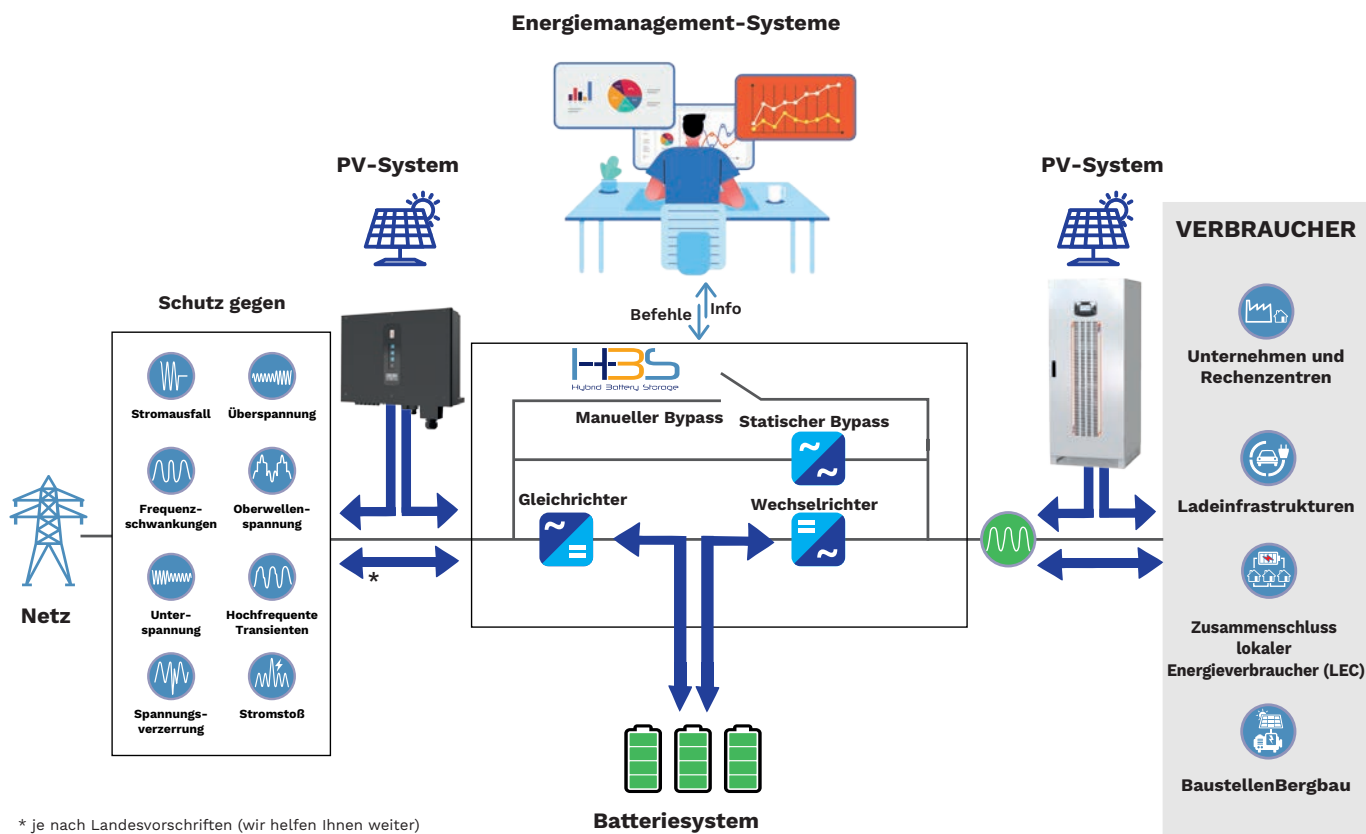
Energiemanagement-Systeme

PV-System

PV-System

VERBRAUCHER

Schutz gegen

Befehle

Info

HBS
Hybrid Battery Storage

Manueller Bypass

Statischer Bypass

Stromausfall

Überspannung

Frequenzschwankungen

Oberwellenspannung

Unterspannung

Hochfrequente Transienten

Spannungsverzerrung

Stromstoß

Netz

Gleichrichter

Wechselrichter

*

Unternehmen und Rechenzentren

Ladeinfrastrukturen

Zusammenschluss lokaler Energieverbraucher (LEC)

BaustellenBergbau

Batteriesystem

* je nach Landesvorschriften (wir helfen Ihnen weiter)